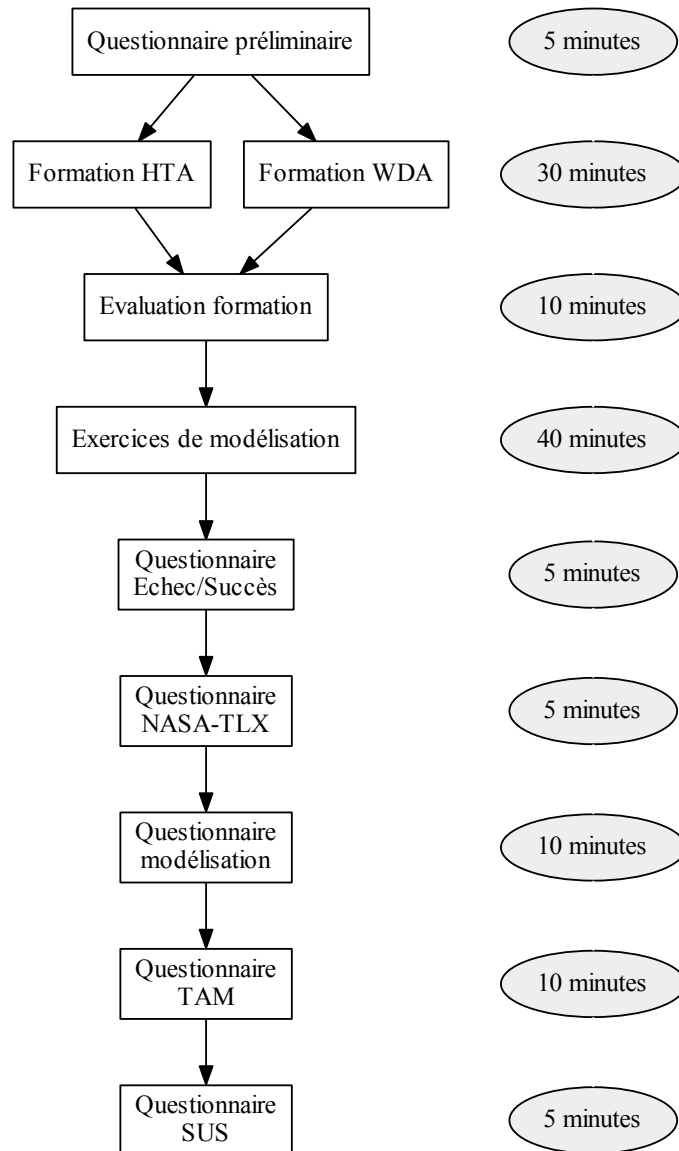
Questionnaire préliminaire

5 minutes

Formation HTA

Formation WDA

30 minutes

Evaluation formation

10 minutes

Exercices de modélisation

40 minutes

Questionnaire Echec/Succès

5 minutes

Questionnaire NASA-TLX

5 minutes

Questionnaire modélisation

10 minutes

Questionnaire TAM

10 minutes

Questionnaire SUS

5 minutes